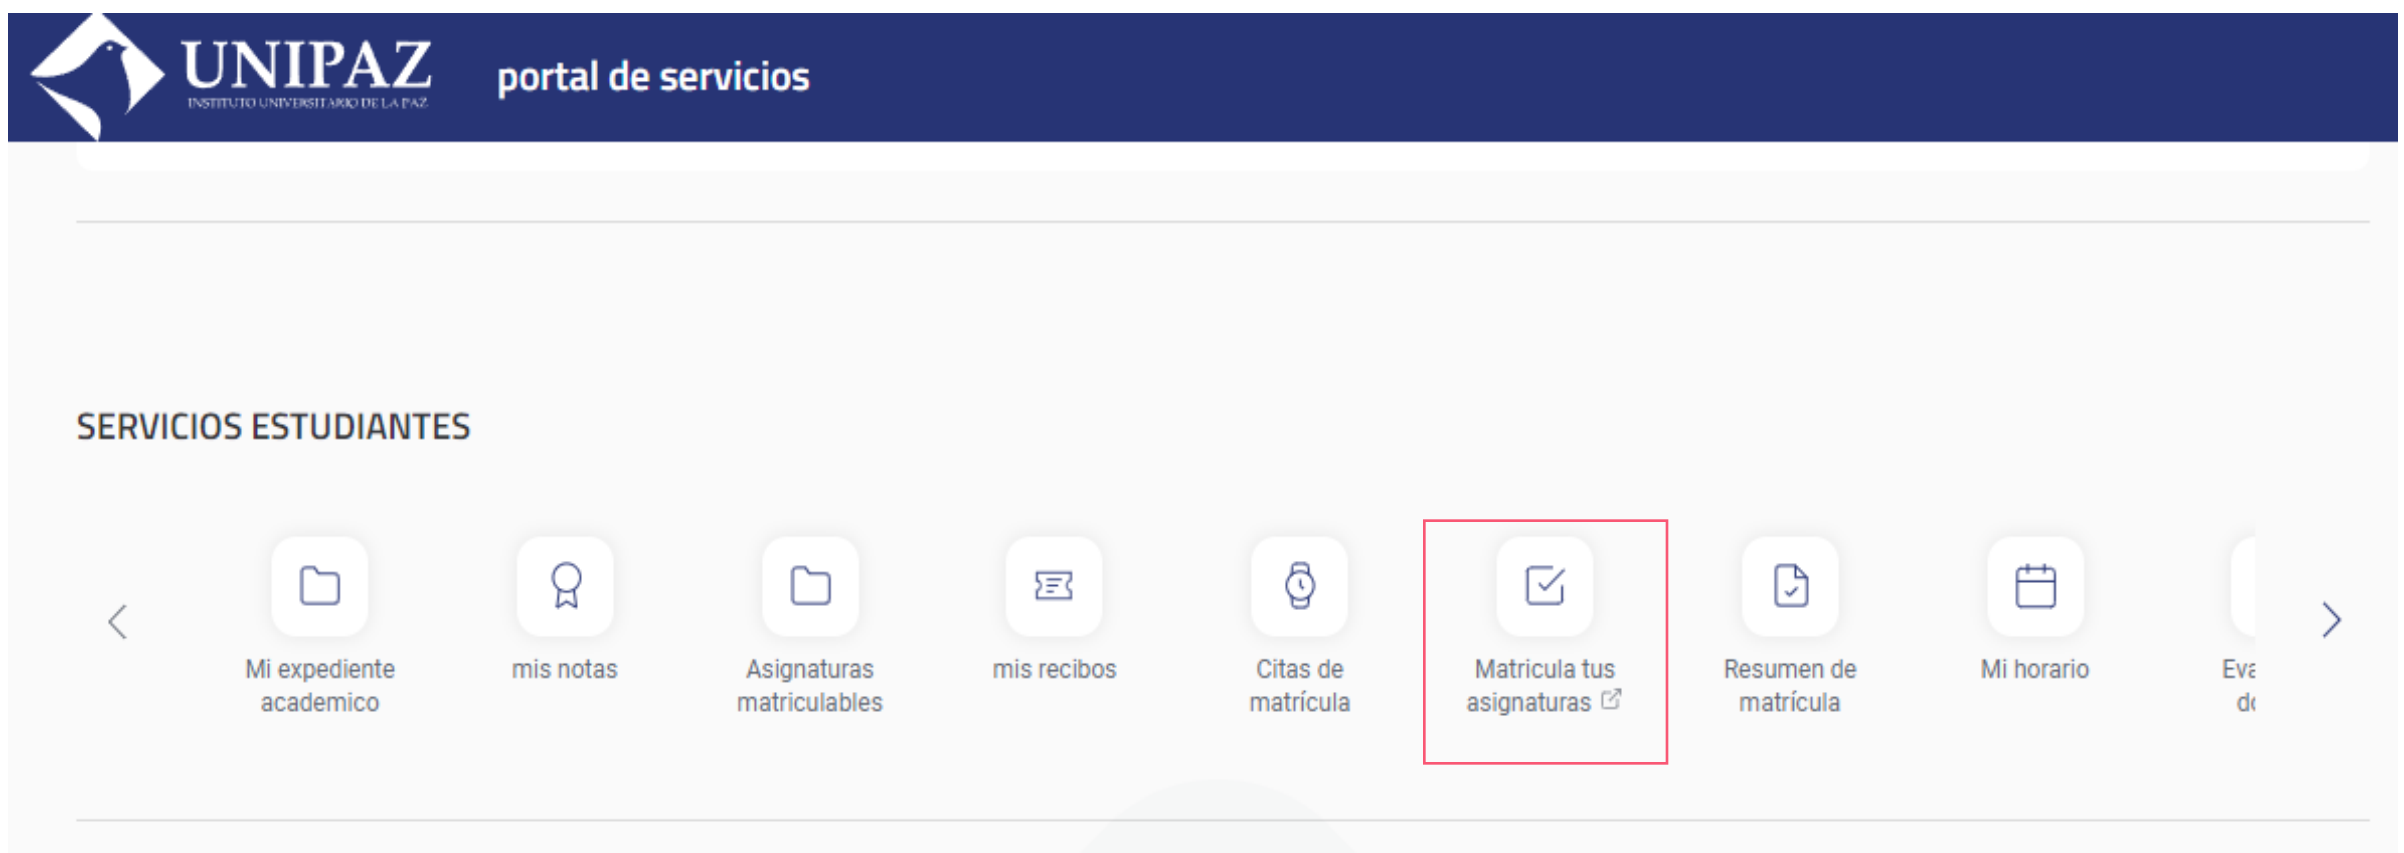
UNIPAZ
INSTITUTO UNIVERSITARIO DE LA PAZ

portal de servicios

SERVICIOS ESTUDIANTES

Mi expediente academico

mis notas

Asignaturas matriculables

mis recibos

Citas de matrícula

Matricula tus asignaturas

Resumen de matrícula

Mi horario

Eva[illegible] d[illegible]